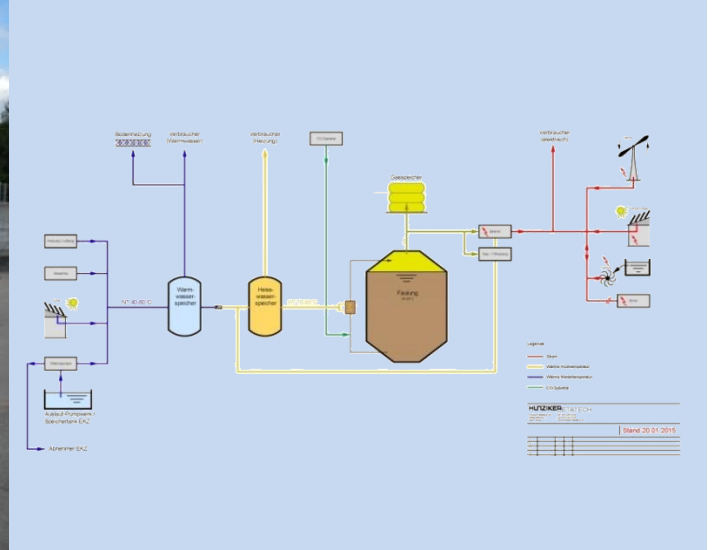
Bodenheizung

Verbraucher (Warmwasser)

Verbraucher (Heizung)

CO-Speicher

Verbraucher (elektrisch)

Gasspeicher

Warm-wasser-speicher

Heiss-wasser-speicher

Faulung

NT 40-60 °C

Wärmepumpe

Auslauf Pumpwerk / Speichertank EKZ

Abnehmer EKZ

Legende

Strom

Wärme Hochtemperatur

Wärme Niedertemperatur

CO-Speicher

HUNZIKER BETATECH

Stand 20.01.2015